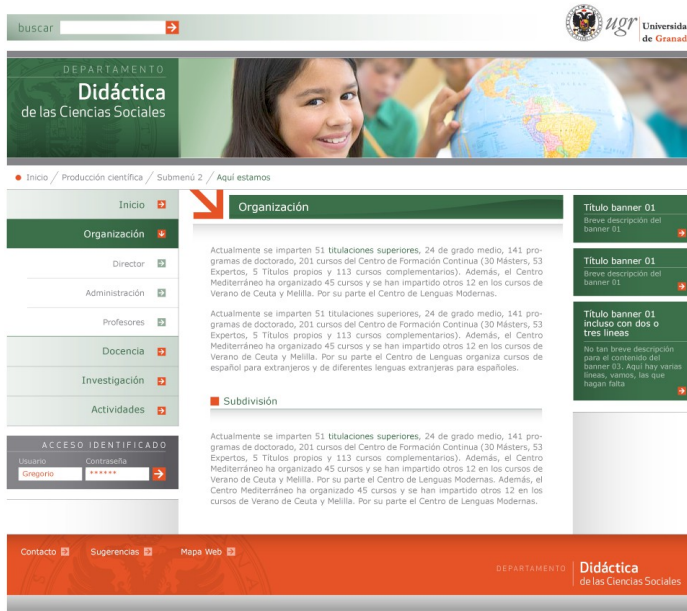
buscar

ugr Universida de Granad

DEPARTAMENTO
Didáctica
de las Ciencias Sociales

Inicio / Producción científica / Submenú 2 / Aquí estamos

Inicio
Organización
Director
Administración
Profesores
Docencia
Investigación
Actividades

ACCESO IDENTIFICADO
Usuario
Gregorio
Contraseña
******

Organización

Actualmente se imparten 51 titulaciones superiores, 24 de grado medio, 141 programas de doctorado, 201 cursos del Centro de Formación Continua (30 Másters, 53 Expertos, 5 Títulos propios y 113 cursos complementarios). Además, el Centro Mediterráneo ha organizado 45 cursos y se han impartido otros 12 en los cursos de Verano de Ceuta y Melilla. Por su parte el Centro de Lenguas Modernas.

Actualmente se imparten 51 titulaciones superiores, 24 de grado medio, 141 programas de doctorado, 201 cursos del Centro de Formación Continua (30 Másters, 53 Expertos, 5 Títulos propios y 113 cursos complementarios). Además, el Centro Mediterráneo ha organizado 45 cursos y se han impartido otros 12 en los cursos de Verano de Ceuta y Melilla. Por su parte el Centro de Lenguas organiza cursos de español para extranjeros y de diferentes lenguas extranjeras para españoles.

Subdivisión

Actualmente se imparten 51 titulaciones superiores, 24 de grado medio, 141 programas de doctorado, 201 cursos del Centro de Formación Continua (30 Másters, 53 Expertos, 5 Títulos propios y 113 cursos complementarios). Además, el Centro Mediterráneo ha organizado 45 cursos y se han impartido otros 12 en los cursos de Verano de Ceuta y Melilla. Por su parte el Centro de Lenguas Modernas. Además, el Centro Mediterráneo ha organizado 45 cursos y se han impartido otros 12 en los cursos de Verano de Ceuta y Melilla. Por su parte el Centro de Lenguas Modernas.

Título banner 01
Breve descripción del banner 01

Título banner 01
Breve descripción del banner 01

Título banner 01 incluso con dos o tres lineas
No tan breve descripción para el contenido del banner 03. Aquí hay varias lineas, vamos, las que hagan falta

Contacto
Sugerencias
Mapa Web

DEPARTAMENTO
Didáctica
de las Ciencias Sociales